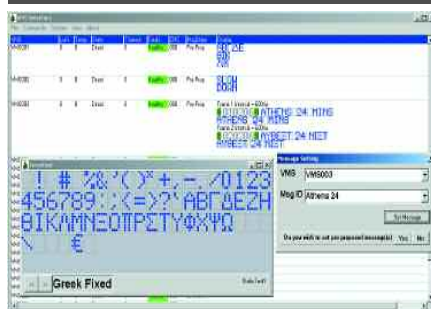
! # %&'()*+,-./0123
456789:;<=>?'ΑΒΓΔΕΖΗ
ΘΙΚΛΜΝΞΟΠΡΣΤΥΦΧΨΩ
\ €

Greek Fixed

Message Setting

VMS VMS003

Msg ID Athena 24

Set Message

Do you wish to set pre-prepared message(s) Yes No

VMS003

VMS001

SLOW
DOWN

ATHENS 24 MINS
ATHENS 24 MINS

MYBEST 24 NIET
MYBEST 24 NIET

Fragnly